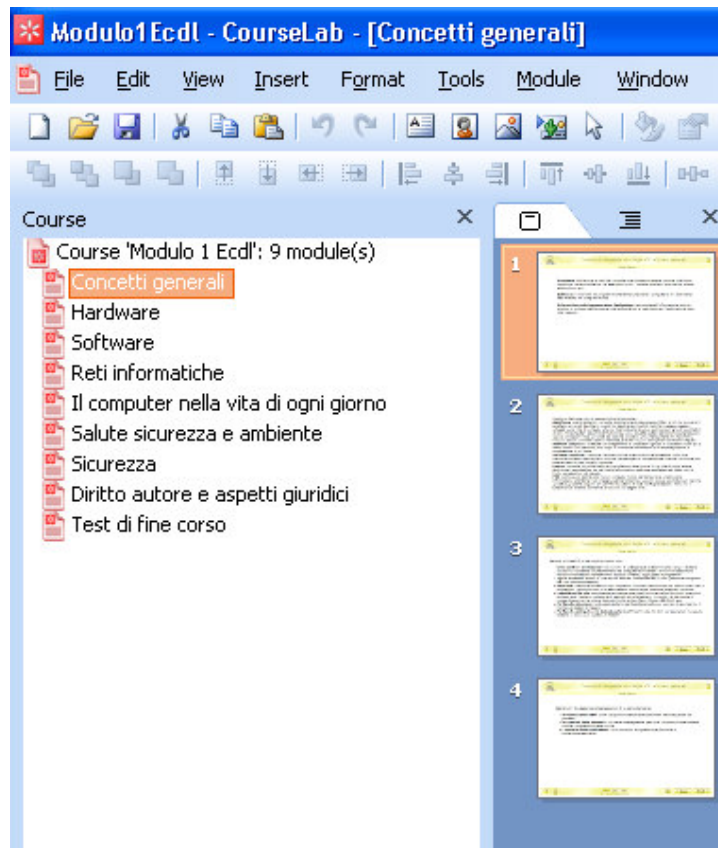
Modulo1Ecdl - CourseLab - [Concetti generali]

File Edit View Insert Format Tools Module Window

Course ×

Course 'Modulo 1 Ecdl': 9 module(s)
Concetti generali
Hardware
Software
Reti informatiche
Il computer nella vita di ogni giorno
Salute sicurezza e ambiente
Sicurezza
Diritto autore e aspetti giuridici
Test di fine corso

1
2
3
4